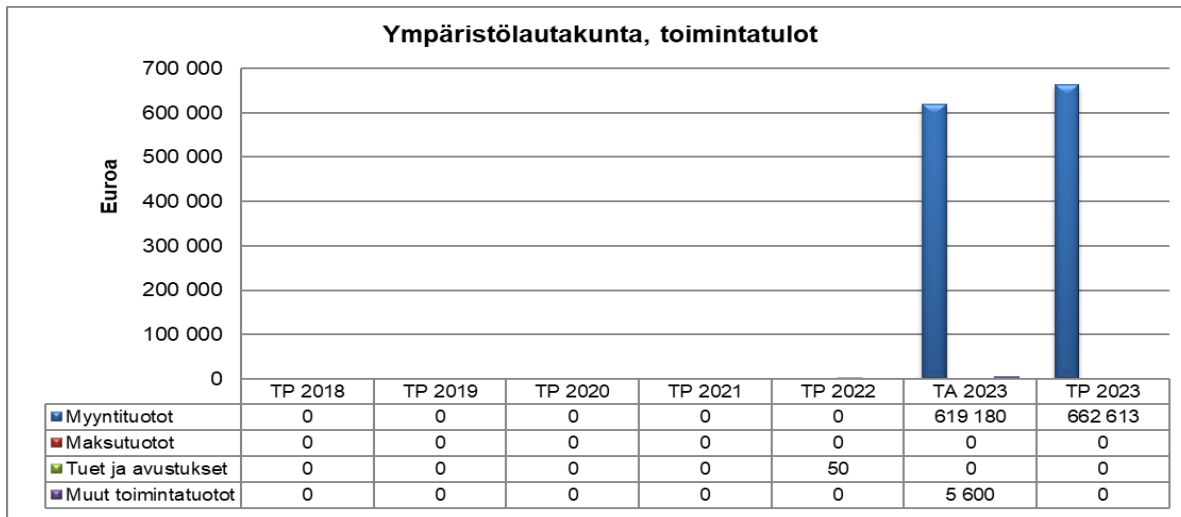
Ympäristölautakunta, toimintatulot

700 000
600 000
500 000
400 000
300 000
200 000
100 000
0

Euroa

| | TP 2018 | TP 2019 | TP 2020 | TP 2021 | TP 2022 | TA 2023 | TP 2023 |
|---|---|---|---|---|---|---|---|
| Myyntituotot | 0 | 0 | 0 | 0 | 0 | 619 180 | 662 613 |
| Maksutuotot | 0 | 0 | 0 | 0 | 0 | 0 | 0 |
| Tuet ja avustukset | 0 | 0 | 0 | 0 | 50 | 0 | 0 |
| Muut toimintatuotot | 0 | 0 | 0 | 0 | 0 | 5 600 | 0 |